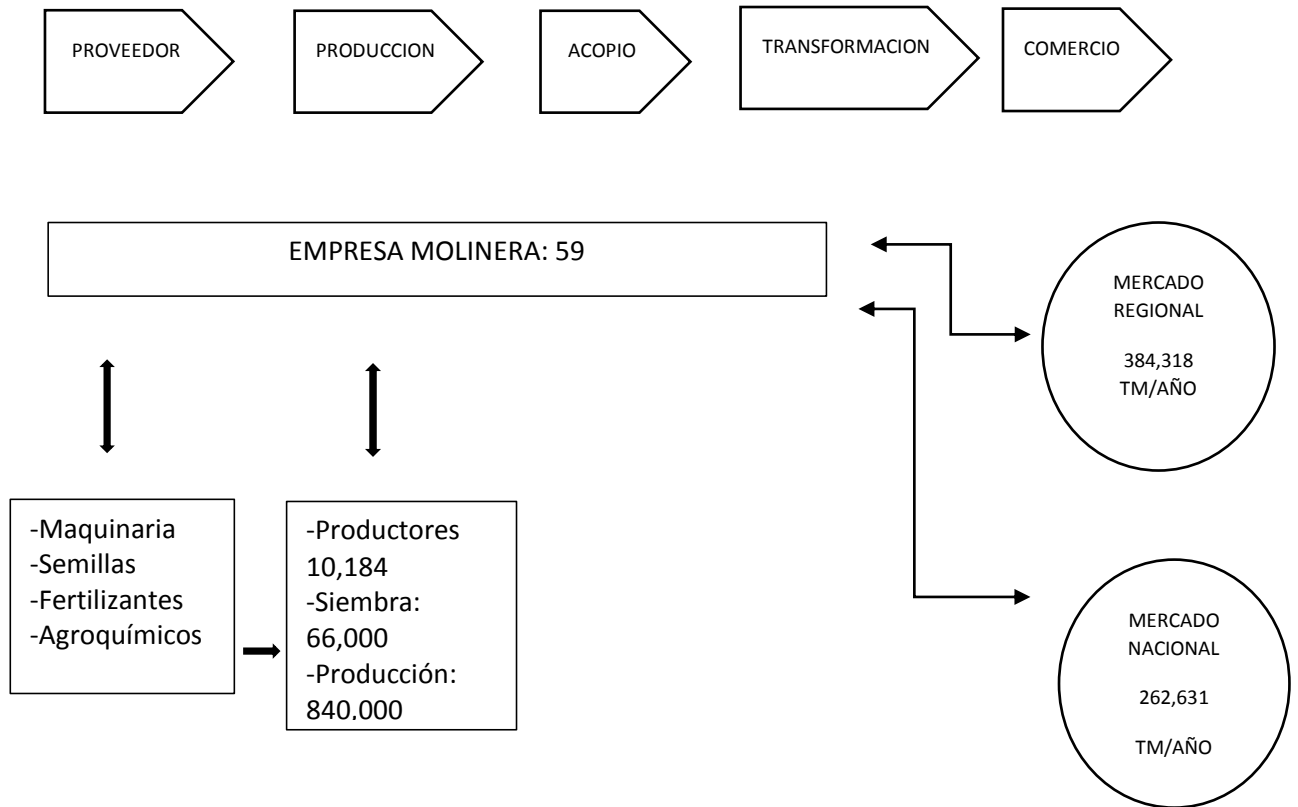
PROVEEDOR

PRODUCCION

ACOPIO

TRANSFORMACION

COMERCIO

EMPRESA MOLINERA: 59

MERCADO REGIONAL

384,318 TM/AÑO

-Maquinaria
-Semillas
-Fertilizantes
-Agroquímicos

-Productores 10,184
-Siembra: 66,000
-Producción: 840.000

MERCADO NACIONAL

262,631

TM/AÑO